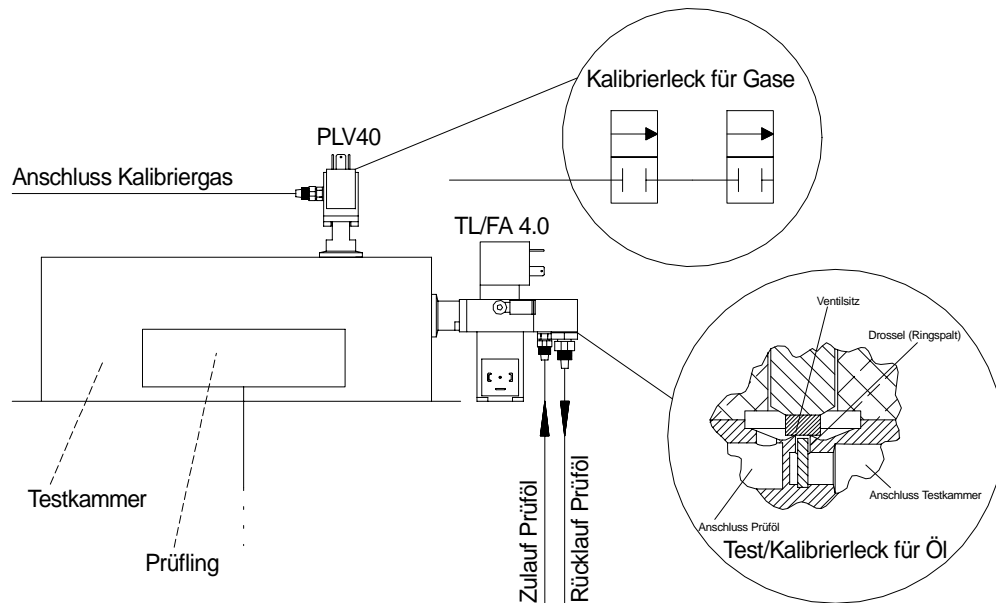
Kalibrierleck für Gase

PLV40

Anschluss Kalibriergas

TL/FA 4.0

Ventilsitz

Drossel (Ringspalt)

Testkammer

Prüfling

Zulauf Prüföl

Rücklauf Prüföl

Anschluss Testkammer

Anschluss Prüföl

Test/Kalibrierleck für Öl